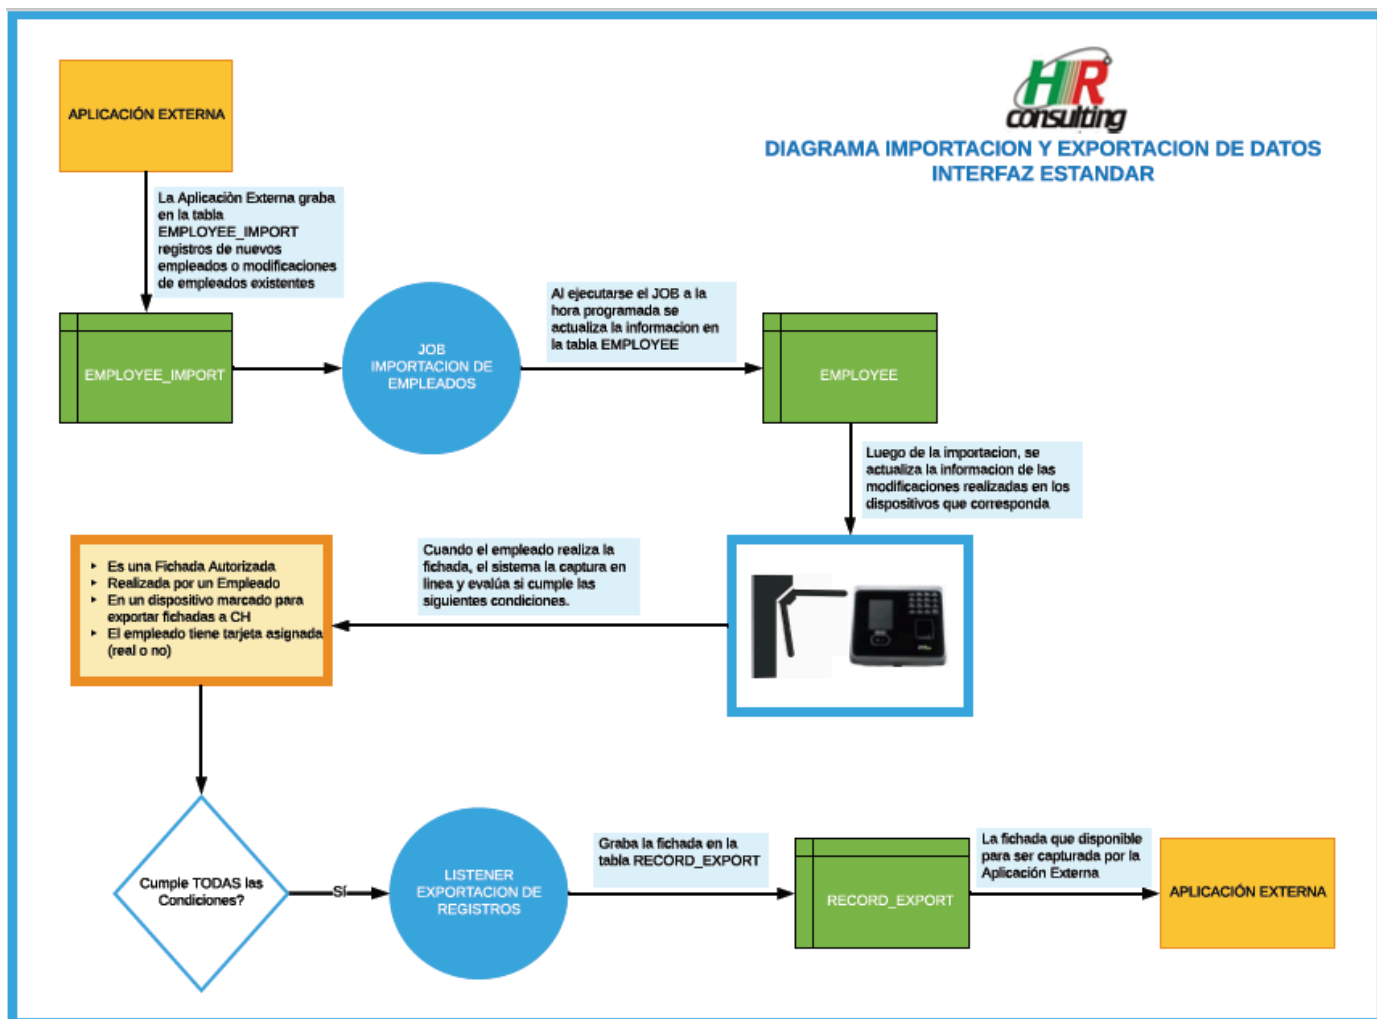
HR consulting

DIAGRAMA IMPORTACION Y EXPORTACION DE DATOS
INTERFAZ ESTANDAR

APLICACIÓN EXTERNA

La Aplicaciòn Externa graba en la tabla EMPLOYEE_IMPORT registros de nuevos empleados o modificaciones de empleados existentes

EMPLOYEE_IMPORT

JOB IMPORTACION DE EMPLEADOS

Al ejecutarse el JOB a la hora programada se actualiza la informacion en la tabla EMPLOYEE

EMPLOYEE

Luego de la importacion, se actualiza la informacion de las modificaciones realizadas en los dispositivos que corresponda

Cuando el empleado realiza la fichada, el sistema la captura en linea y evalúa si cumple las siguientes condiciones.

- Es una Fichada Autorizada
- Realizada por un Empleado
- En un dispositivo marcado para exportar fichadas a CH
- El empleado tiene tarjeta asignada (real o no)

Cumple TODAS las Condiciones?

SÍ

LISTENER EXPORTACION DE REGISTROS

Graba la fichada en la tabla RECORD_EXPORT

RECORD_EXPORT

La fichada que disponible para ser capturada por la Aplicación Externa

APLICACIÓN EXTERNA